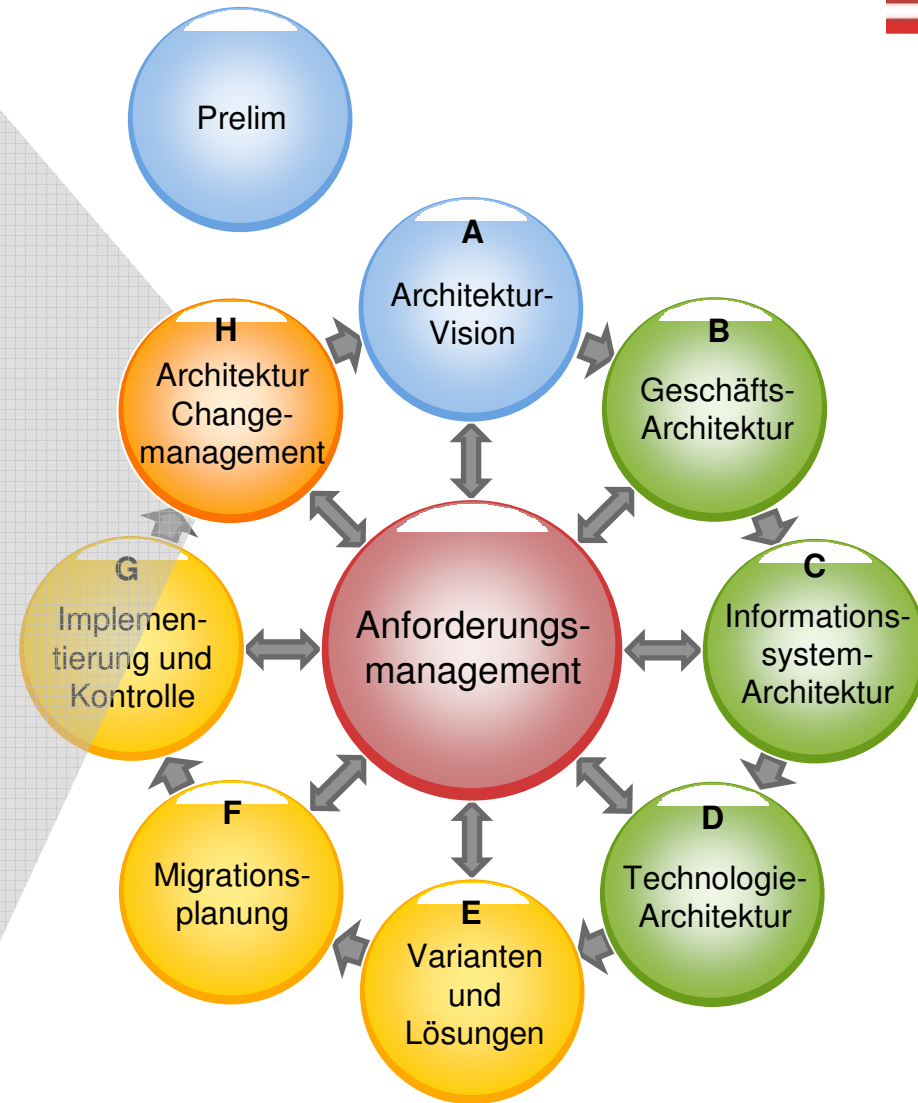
Prelim

A
Architektur-Vision

B
Geschäfts-Architektur

C
Informations-system-Architektur

D
Technologie-Architektur

E
Varianten und Lösungen

F
Migrations-planung

G
Implemen-tierung und Kontrolle

H
Architektur Change-management

Anforderungs-management